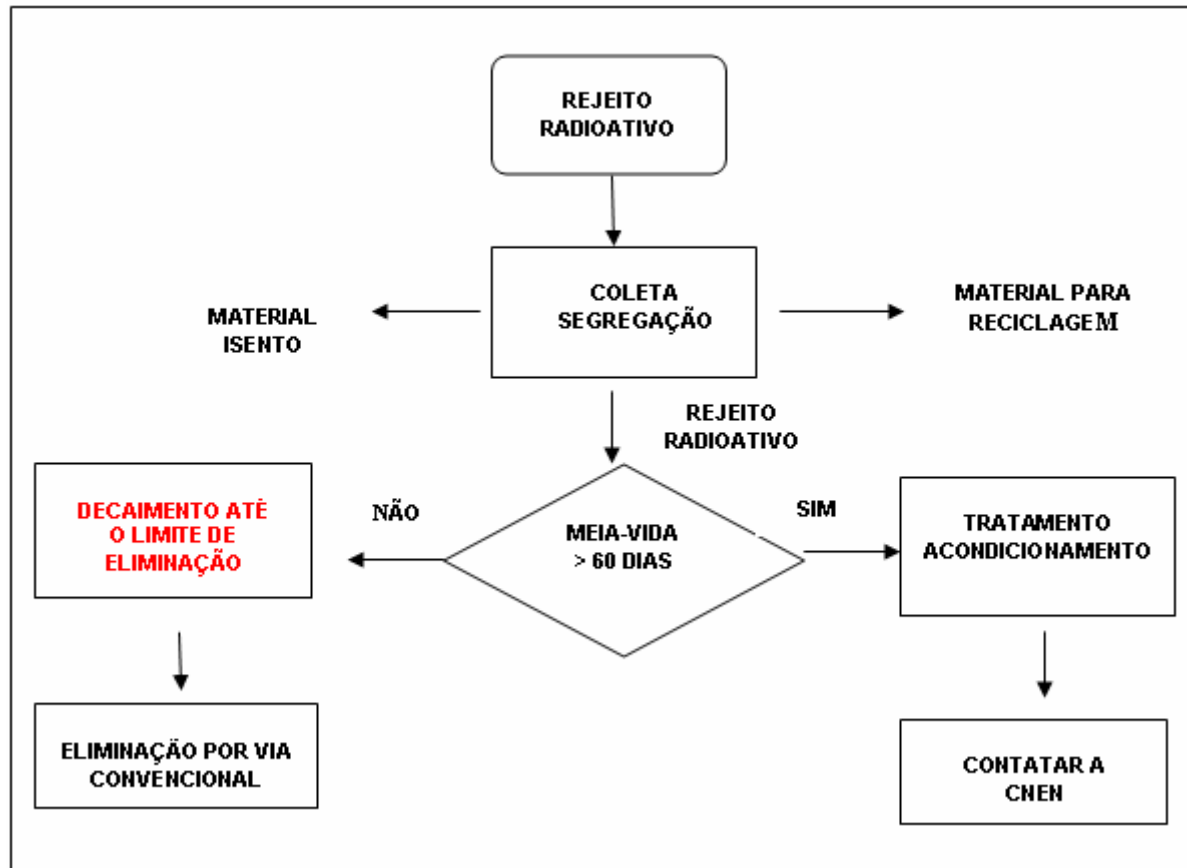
REJEITO RADIOATIVO

COLETA SEGREGAÇÃO

MATERIAL ISENTO

MATERIAL PARA RECICLAGEM

REJEITO RADIOATIVO

DECAIMENTO ATÉ O LIMITE DE ELIMINAÇÃO

NÃO

MEIA-VIDA > 60 DIAS

SIM

TRATAMENTO ACONDICIONAMENTO

ELIMINAÇÃO POR VIA CONVENCIONAL

CONTATAR A CNEN